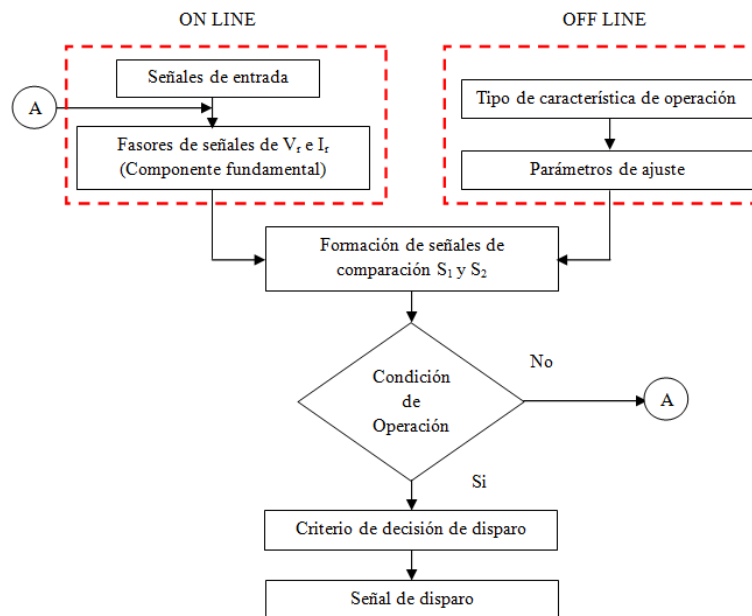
ON LINE

OFF LINE

Señales de entrada

A

Fasores de señales de $V_r$ e $I_r$ (Componente fundamental)

Tipo de característica de operación

Parámetros de ajuste

Formación de señales de comparación $S_1$ y $S_2$

Condición de Operación

No

A

Si

Criterio de decisión de disparo

Señal de disparo